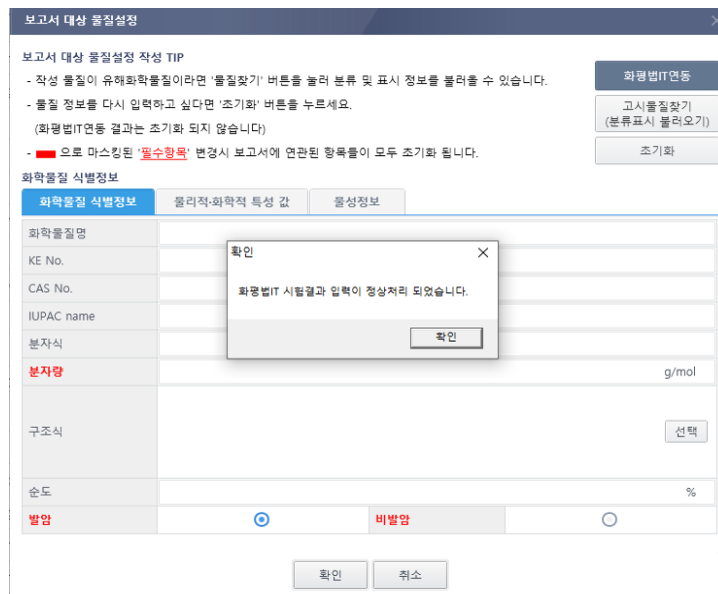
보고서 대상 물질설정

보고서 대상 물질설정 작성 TIP

- 작성 물질이 유해화학물질이라면 '물질찾기' 버튼을 눌러 분류 및 표시 정보를 불러올 수 있습니다.

- 물질 정보를 다시 입력하고 싶다면 '초기화' 버튼을 누르세요.
(화평법IT연동 결과는 초기화 되지 않습니다)

- 으로 마스킹된 '필수항목' 변경시 보고서에 연관된 항목들이 모두 초기화 됩니다.

화평법IT연동

고시물질찾기 (분류표시 불러오기)

초기화

화학물질 식별정보

화학물질 식별정보 | 물리적·화학적 특성 값 | 물성정보

화학물질명

KE No.

CAS No.

IUPAC name

분자식

분자량

g/mol

구조식

선택

순도

%

발암

비발암

확인

화평법IT 시험결과 입력이 정상처리 되었습니다.

확인

확인

취소